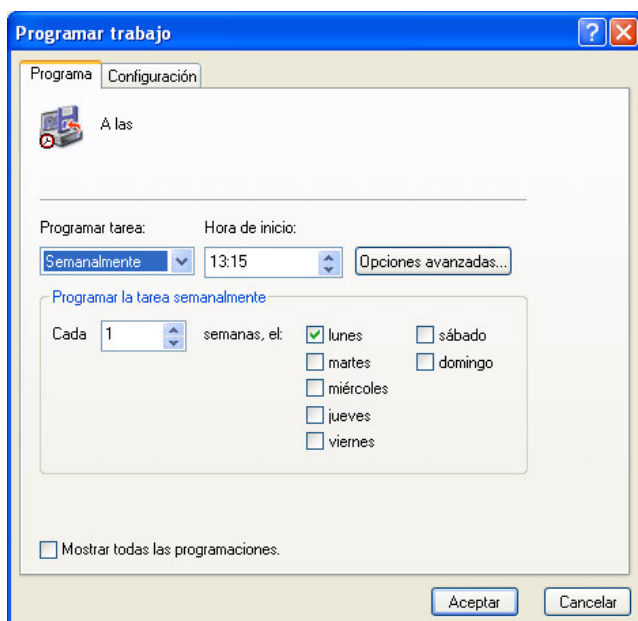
Programar trabajo

Programa | Configuración

A las

Programar tarea:
Semanalmente

Hora de inicio:
13:15

Opciones avanzadas...

Programar la tarea semanalmente

Cada 1 semanas, el:

lunes
martes
miércoles
jueves
viernes
sábado
domingo

Mostrar todas las programaciones.

Aceptar
Cancelar